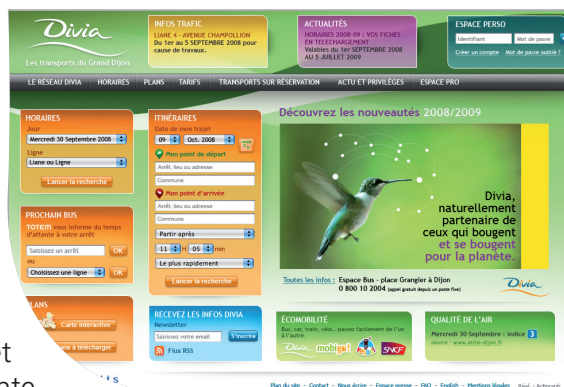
Divia
Les transports du Grand Dijon

INFOS TRAFIC
LIANE 4 - AVENUE CHAMPOLLION
Du 1er au 5 SEPTEMBRE 2008 pour cause de travaux.

ACTUALITÉS
HORAIRES 2008-09 : VOS FICHES EN TÉLÉCHARGEMENT
Valables du 1er SEPTEMBRE 2008 AU 5 JUILLET 2009

ESPACE PERSO
Identifiant
Mot de passe
Créer un compte
Mot de passe oublié ?

LE RÉSEAU DIVIA
HORAIRES
PLANS
TARIFS
TRANSPORTS SUR RÉSERVATION
ACTU ET PRIVILÈGES
ESPACE PRO

HORAIRES
Jour
Mercredi 30 Septembre 2008
Ligne
Liane ou Ligne
Lancer la recherche

PROCHAIN BUS
TOTEM vous informe du temps d'attente à votre arrêt
Saisissez un arrêt
OK
ou
Choisissez une ligne
OK

PLANS
Carte interactive
Plans à télécharger

ITINÉRAIRES
Date de mon trajet
09
Oct. 2008
Mon point de départ
Arrêt, lieu ou adresse
Commune
Mon point d'arrivée
Arrêt, lieu ou adresse
Commune
Partir après
11 h 05 min
Le plus rapidement
Lancer la recherche

Découvrez les nouveautés 2008/2009

Divia, naturellement partenaire de ceux qui bougent et se bougent pour la planète.

Toutes les infos : Espace Bus - place Grangier à Dijon
0 800 10 2004 (appel gratuit depuis un poste fixe)
Divia

RECEVEZ LES INFOS DIVIA
Newsletter
Saisissez votre email
S'inscrire
Flux RSS

ÉCOMOBILITÉ
Bus, car, train, vélo... pensez facilement de l'un à l'autre
Divia
mobigo!
SNCF

QUALITÉ DE L'AIR
Mercredi 30 Septembre : indice 3
source : www.atmo-dijon.fr

Plan du site - Contact - Nous écrire - Espace presse - FAQ - English - Mentions légales